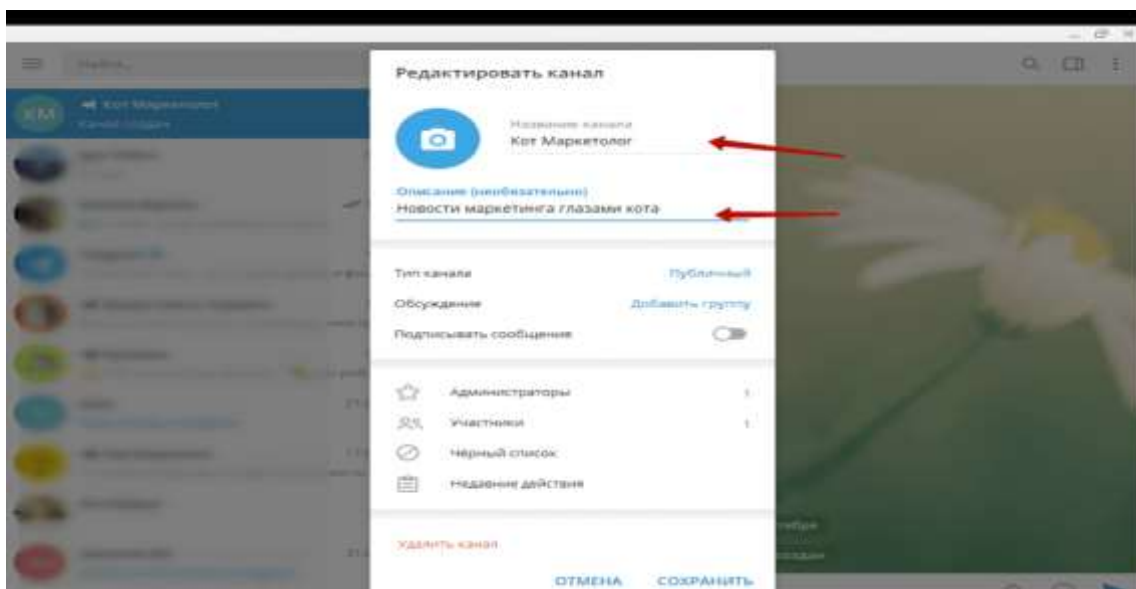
Найти...

КМ
Кот Маркетолог
Канал создан

Редактировать канал

Название канала
Кот Маркетолог

Описание (необязательно)
Новости маркетинга глазами кота

Тип канала
Публичный

Обсуждение
Добавить группу

Подписывать сообщения

Администраторы
1

Участники
1

Чёрный список

Недавние действия

Удалить канал

ОТМЕНА
СОХРАНИТЬ